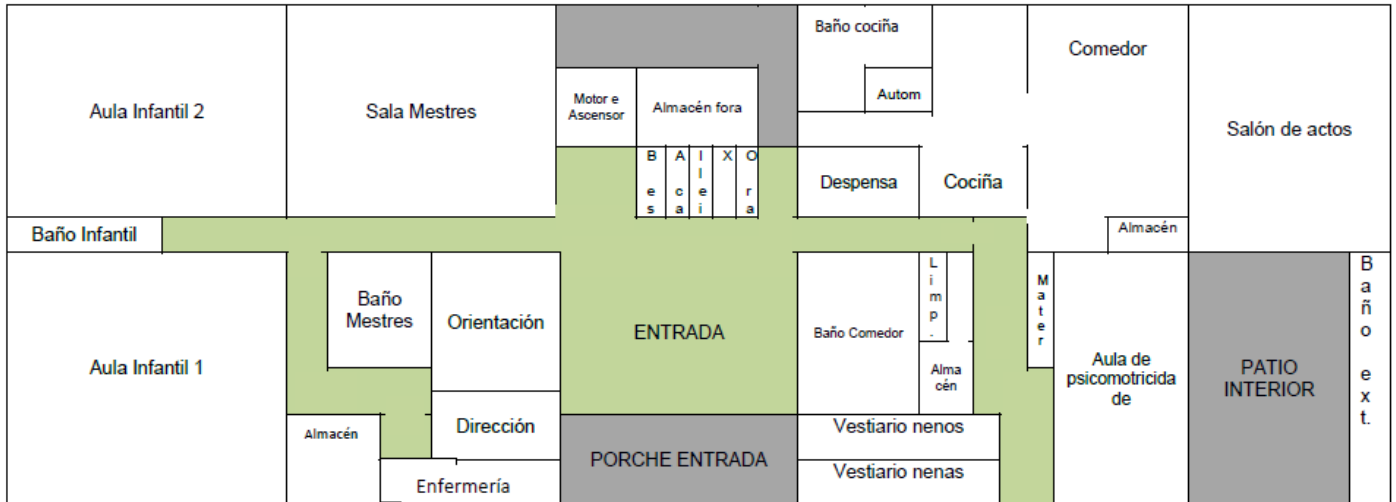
Aula Infantil 2

Sala Mestres

Motor e Ascensor

Almacén fora

Baño cociña

Autom

Comedor

Salón de actos

Bes

Acai

Ilei

X

Ora

Despensa

Cociña

Almacén

Baño Infantil

Aula Infantil 1

Baño Mestres

Orientación

ENTRADA

Baño Comedor

Limp.

Almacén

Mater

Aula de psicomotricidade

PATIO INTERIOR

Baño ext.

Almacén

Dirección

PORCHE ENTRADA

Vestiario nenos

Vestiario nenas

Enfermería